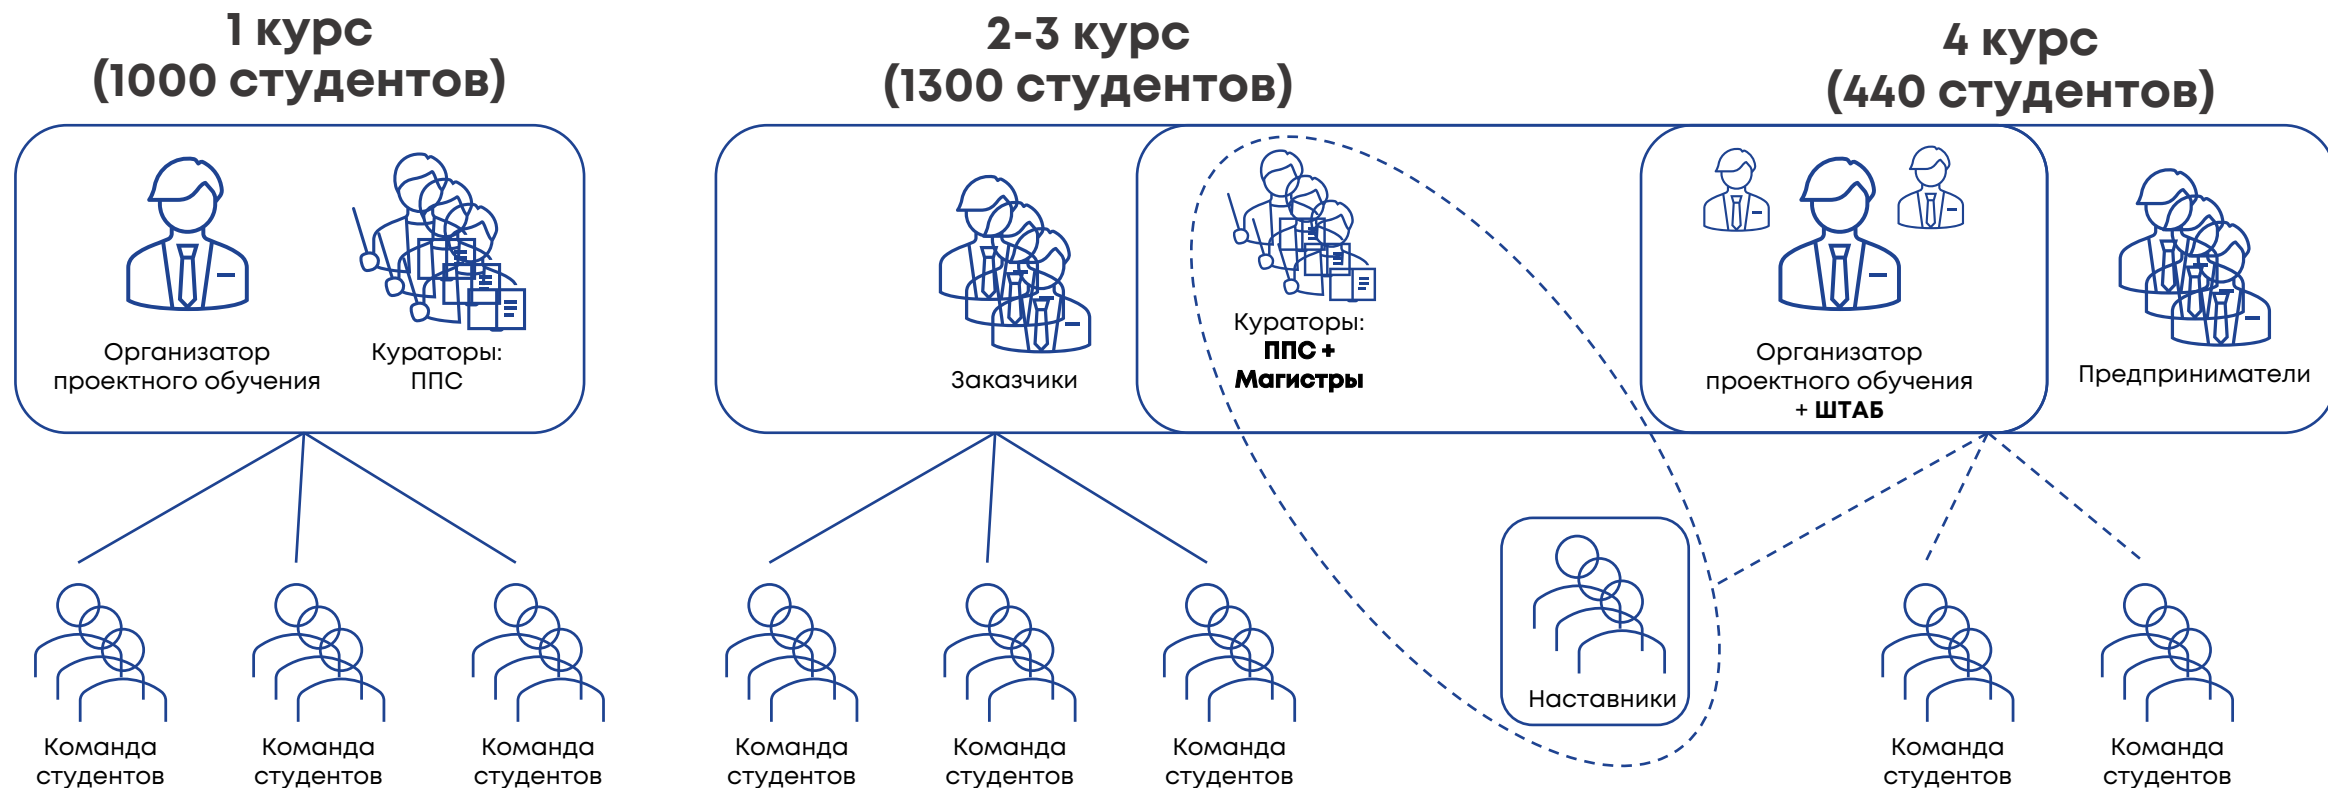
1 курс
(1000 студентов)

2-3 курс
(1300 студентов)

4 курс
(440 студентов)

Организатор проектного обучения

Кураторы: ППС

Заказчики

Кураторы: **ППС + Магистры**

Организатор проектного обучения + ШТАБ

Предприниматели

Наставники

Команда студентов

Команда студентов

Команда студентов

Команда студентов

Команда студентов

Команда студентов

Команда студентов

Команда студентов